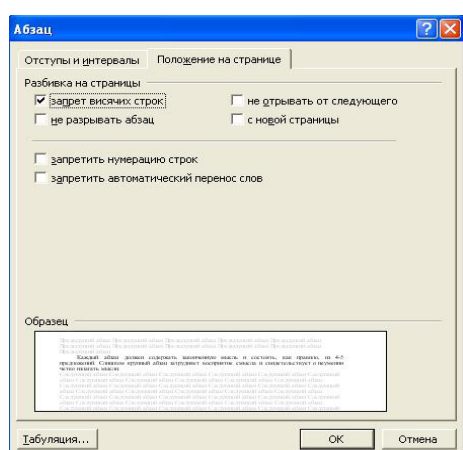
Абзац

Отступы и интервалы | Положение на странице

Разбивка на страницы

☑ запрет висячих строк
☐ не отрывать от следующего
☐ не разрывать абзац
☐ с новой страницы

☐ запретить нумерацию строк
☐ запретить автоматический перенос слов

Образец

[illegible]

Каждый абзац должен содержать законченную мысль и состоять, как правило, из 4-5 предложений. Слишком крупный абзац затрудняет восприятие смысла и свидетельствует о неумении четко выразить мысль

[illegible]

Табуляция... | ОК | Отмена